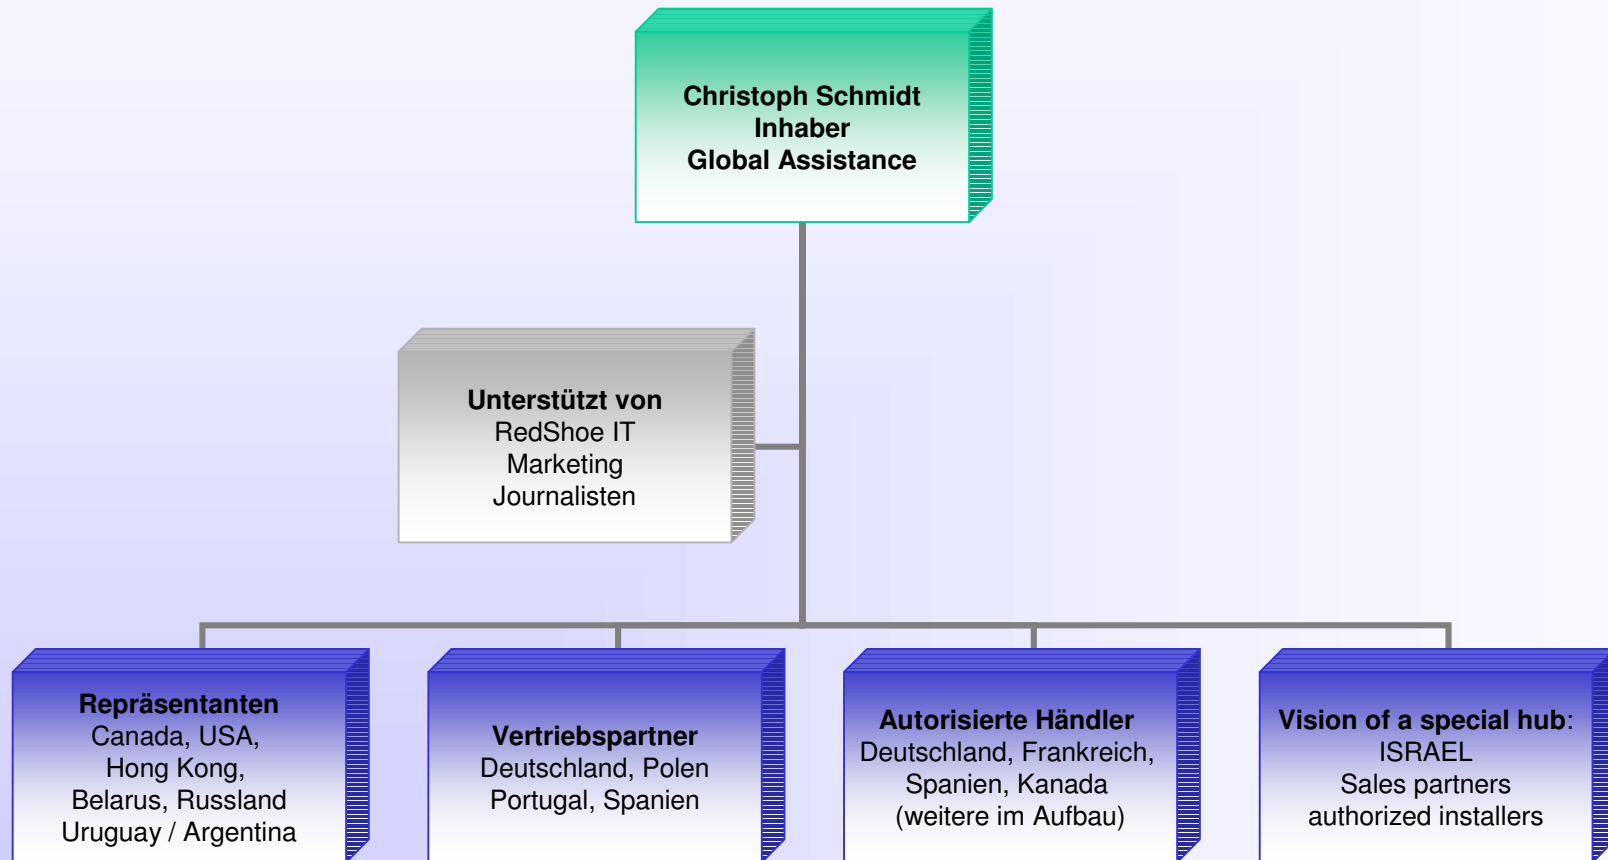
Christoph Schmidt
Inhaber
Global Assistance

Unterstützt von
RedShoe IT
Marketing
Journalisten

Repräsentanten
Canada, USA,
Hong Kong,
Belarus, Russland
Uruguay / Argentina

Vertriebspartner
Deutschland, Polen
Portugal, Spanien

Autorisierte Händler
Deutschland, Frankreich,
Spanien, Kanada
(weitere im Aufbau)

Vision of a special hub:
ISRAEL
Sales partners
authorized installers